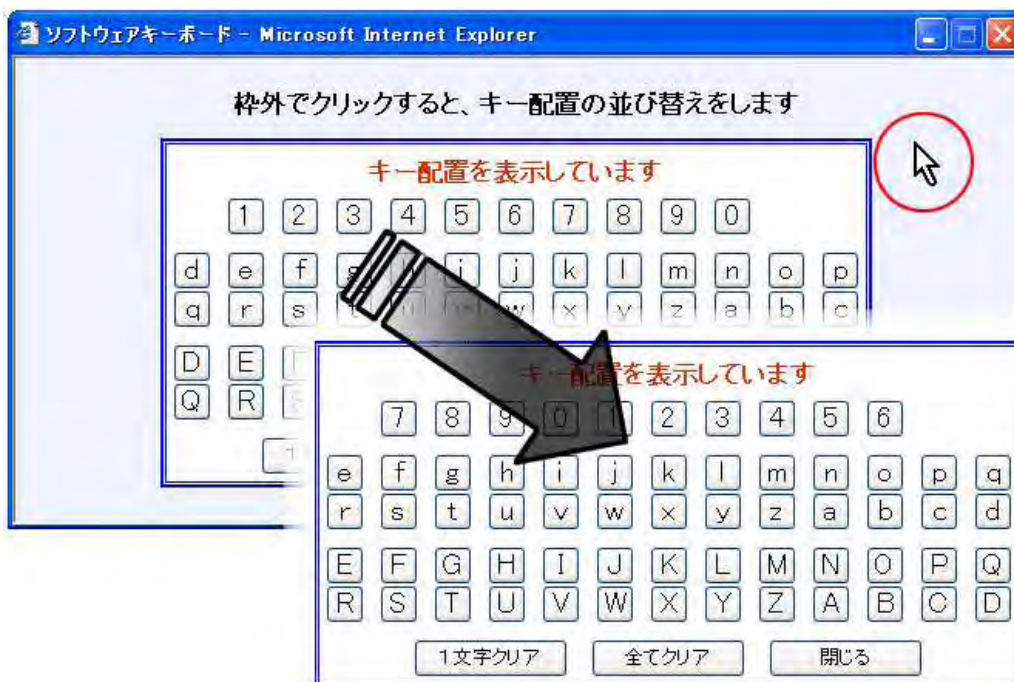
ソフトウェアキーボード - Microsoft Internet Explorer

枠外でクリックすると、キー配置の並び替えをします

キー配置を表示しています

1 2 3 4 5 6 7 8 9 0

d e f g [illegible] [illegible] j k l m n o p

q r s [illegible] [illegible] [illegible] w x y z a b c

D E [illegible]

Q R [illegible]

キー配置を表示しています

7 8 9 0 1 2 3 4 5 6

e f g h i j k l m n o p q

r s t u v w x y z a b c d

E F G H I J K L M N O P Q

R S T U V W X Y Z A B C D

1文字クリア 全てクリア 閉じる